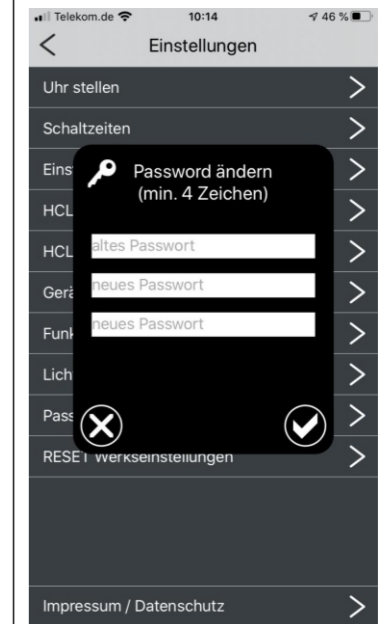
Telekom.de 10:14 46 %

Einstellungen

Uhr stellen

Schaltzeiten

Eins

HCL

HCL

Gerä

Funk

Lich

Pass

RESET Werkseinstellungen

Password ändern (min. 4 Zeichen)

altes Passwort

neues Passwort

neues Passwort

Impressum / Datenschutz